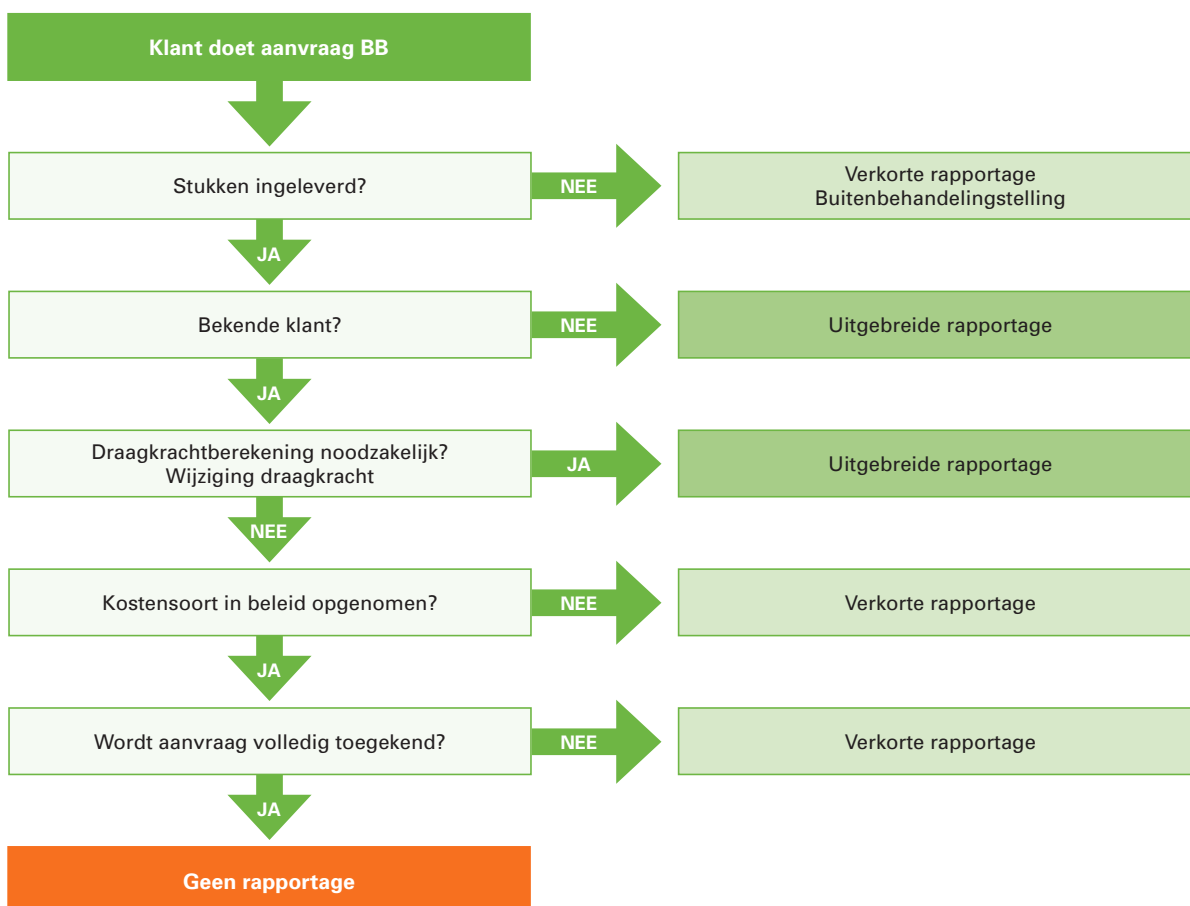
Klant doet aanvraag BB

Stukken ingeleverd?

NEE

Verkorte rapportage
Buitenbehandelingstelling

JA

Bekende klant?

NEE

Uitgebreide rapportage

JA

Draagkrachtberekening noodzakelijk?
Wijziging draagkracht

JA

Uitgebreide rapportage

NEE

Kostensoort in beleid opgenomen?

NEE

Verkorte rapportage

JA

Wordt aanvraag volledig toegekend?

NEE

Verkorte rapportage

JA

Geen rapportage